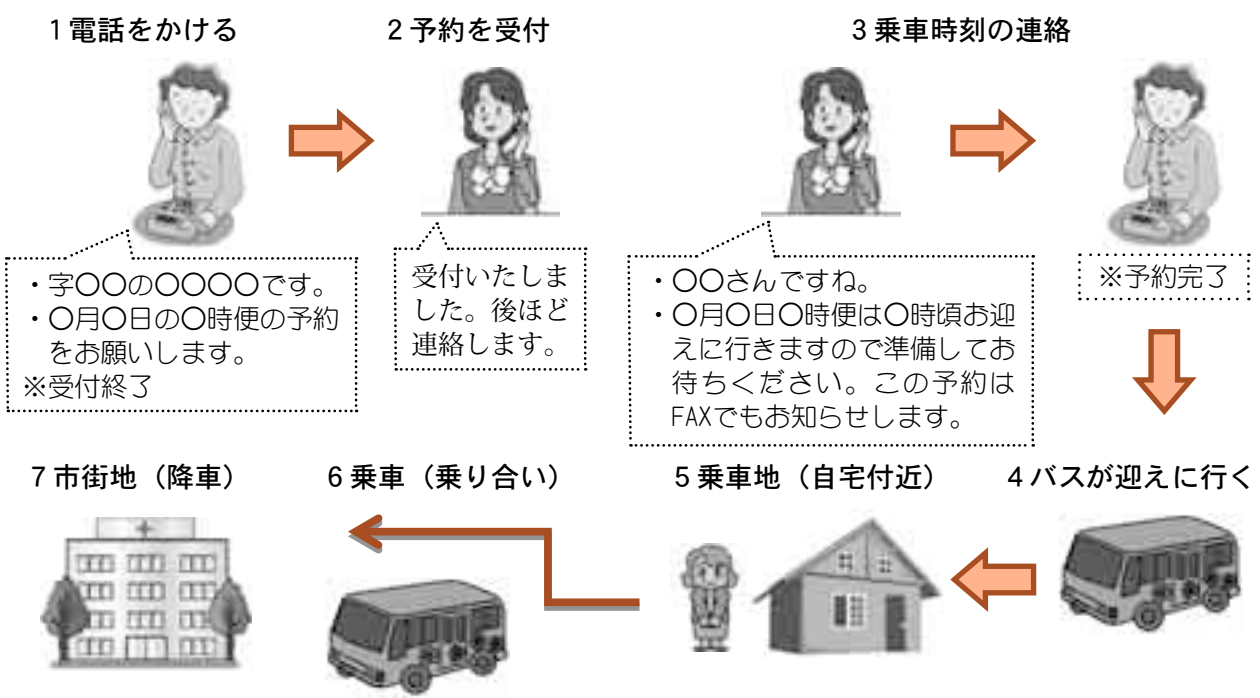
1 電話をかける

・字○○の○○○○です。
・○月○日の○時便の予約をお願いします。
※受付終了

2 予約を受付

受付いたしました。後ほど連絡します。

3 乗車時刻の連絡

・○○さんですね。
・○月○日○時便は○時頃お迎えに行きますので準備してお待ちください。この予約はFAXでもお知らせします。

※予約完了

4 バスが迎えに行く

5 乗車地（自宅付近）

6 乗車（乗り合い）

7 市街地（降車）